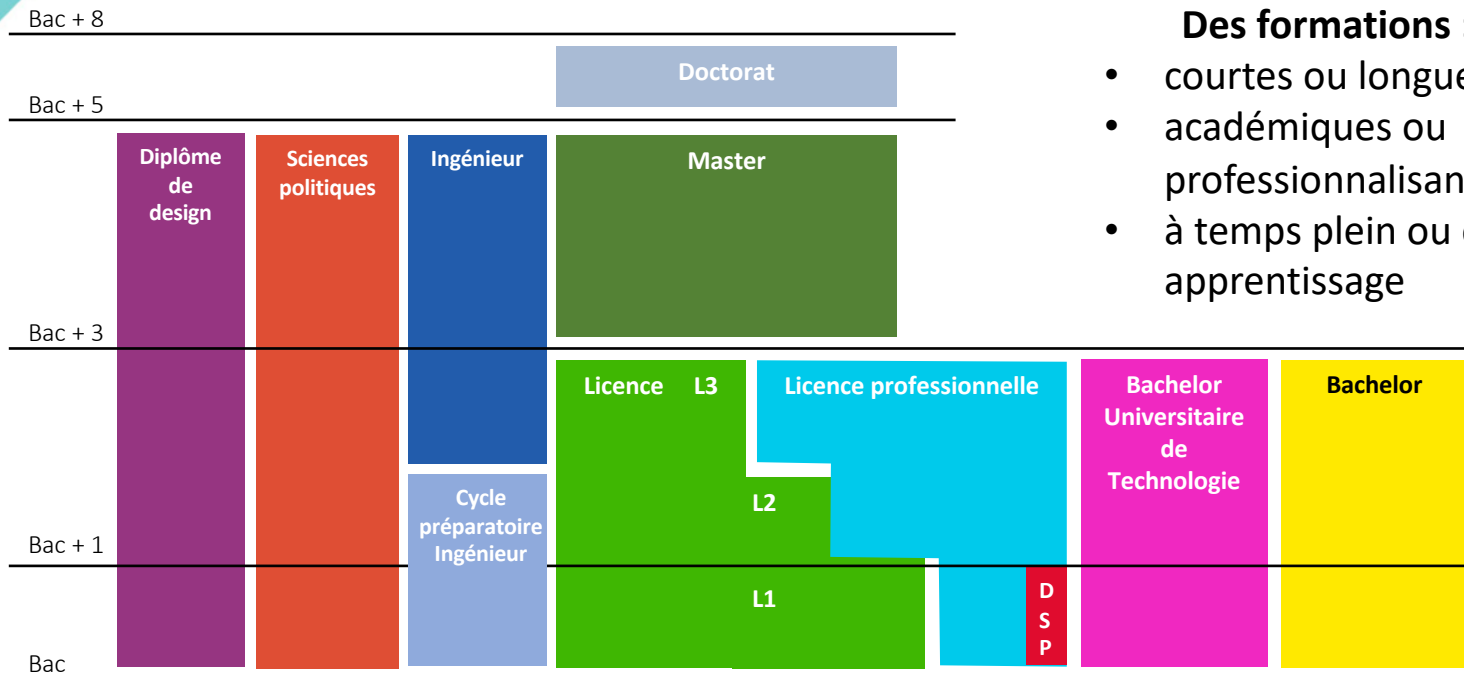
Bac + 8

Bac + 5

Bac + 3

Bac + 1

Bac

Doctorat

Diplôme de design

Sciences politiques

Ingénieur

Master

Cycle préparatoire Ingénieur

Licence L3

L2

L1

Licence professionnelle

D S P

Bachelor Universitaire de Technologie

Bachelor

Des formations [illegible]
• courtes ou longue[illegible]
• académiques ou professionnalisan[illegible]
• à temps plein ou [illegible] apprentissage